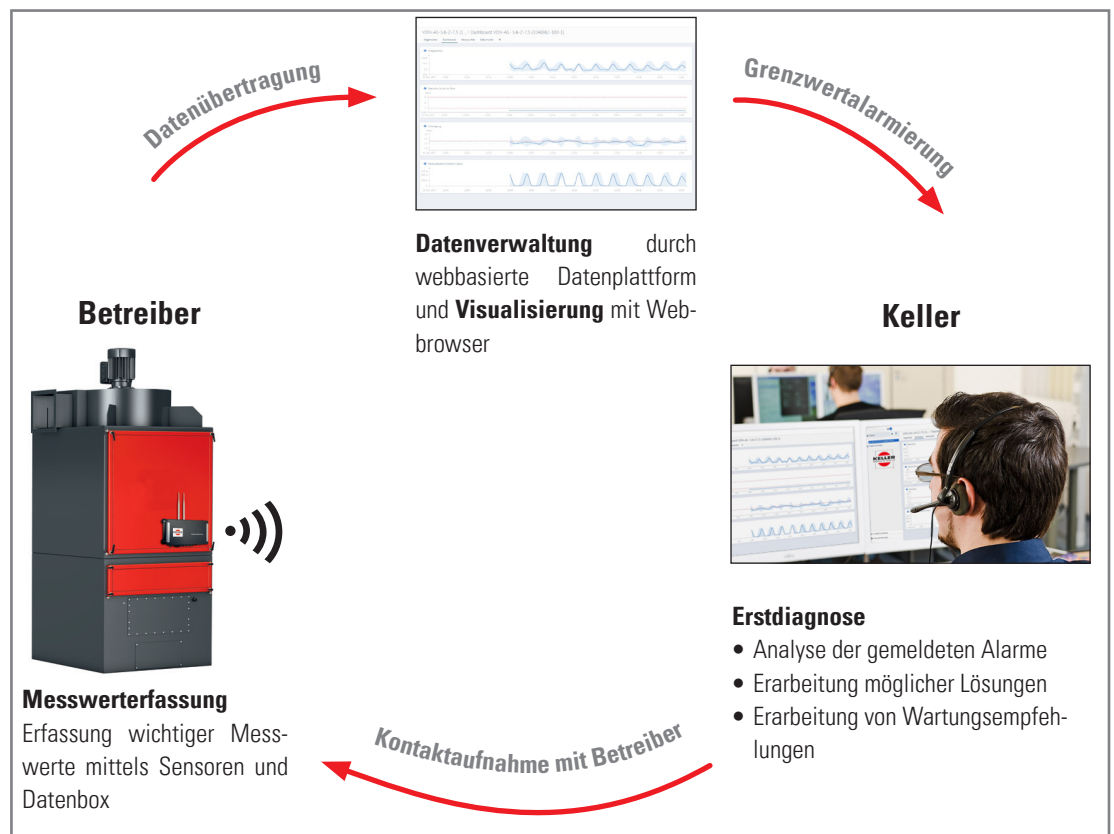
Datenübertragung

Grenzwertalarmierung

**Datenverwaltung** durch webbasierte Datenplattform und **Visualisierung** mit Webbrowser

**Betreiber**

**Keller**

**Erstdiagnose**
• Analyse der gemeldeten Alarme
• Erarbeitung möglicher Lösungen
• Erarbeitung von Wartungsempfehlungen

**Messwerterfassung**
Erfassung wichtiger Messwerte mittels Sensoren und Datenbox

Kontaktaufnahme mit Betreiber